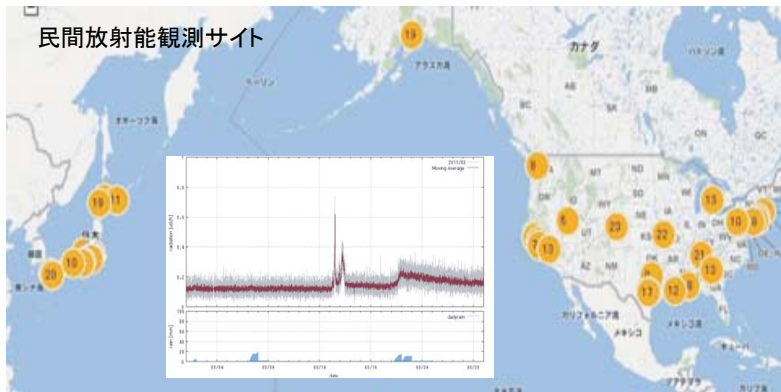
民間放射能観測サイト

19

カナダ

ハドソン湾

アラスカ湾

ベーリン

オホーツク海

19 11

10

20

東シナ海

6

6

7 13

23

22

13

10 8

21

13

17 12 9

カリフォルニア湾

メキシコ

メキシコ湾

2011/03

Moving average

radiation [uSv/h]

rain [mm]

daily rain

date